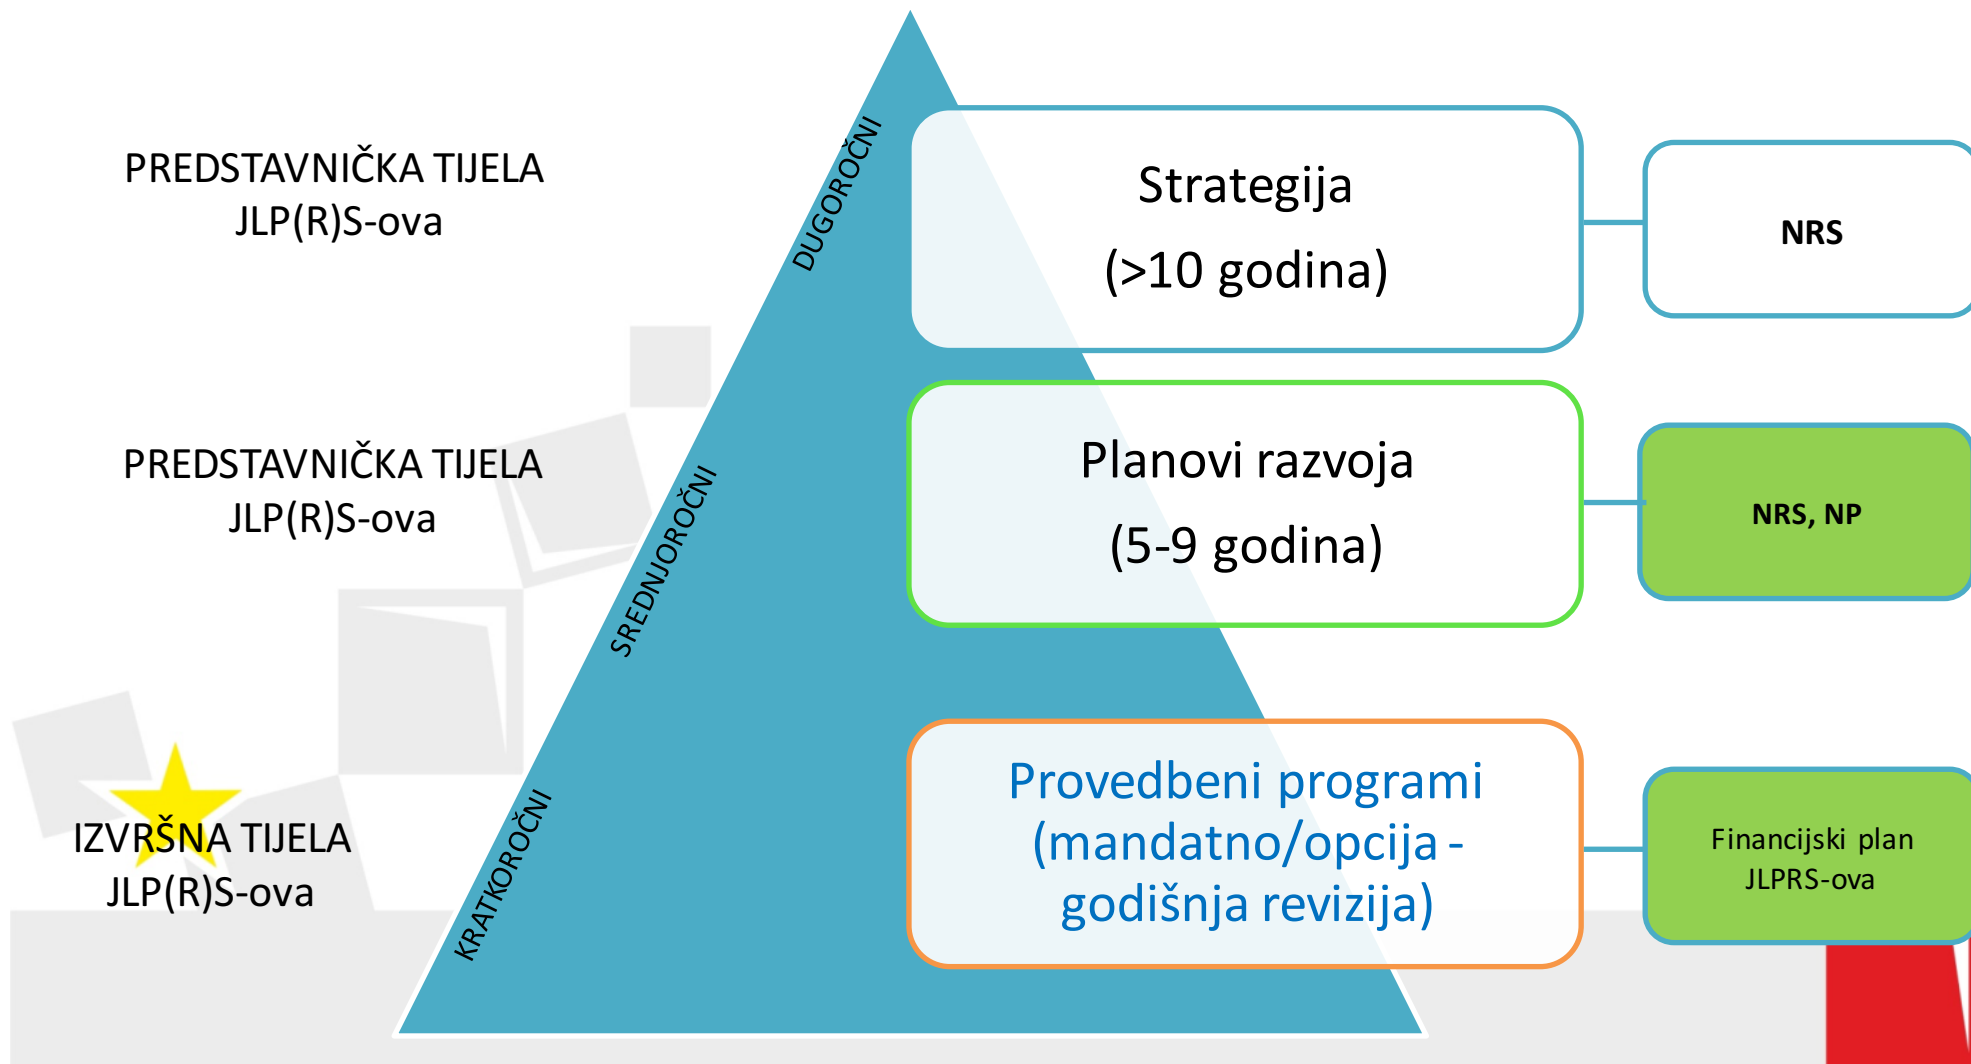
PREDSTAVNIČKA TIJELA JLP(R)S-ova

DUGOROČNI

Strategija
(>10 godina)

NRS

PREDSTAVNIČKA TIJELA JLP(R)S-ova

SREDNJOROČNI

Planovi razvoja
(5-9 godina)

NRS, NP

IZVRŠNA TIJELA JLP(R)S-ova

KRATKOROČNI

Provedbeni programi (mandatno/opcija - godišnja revizija)

Financijski plan JLPRS-ova